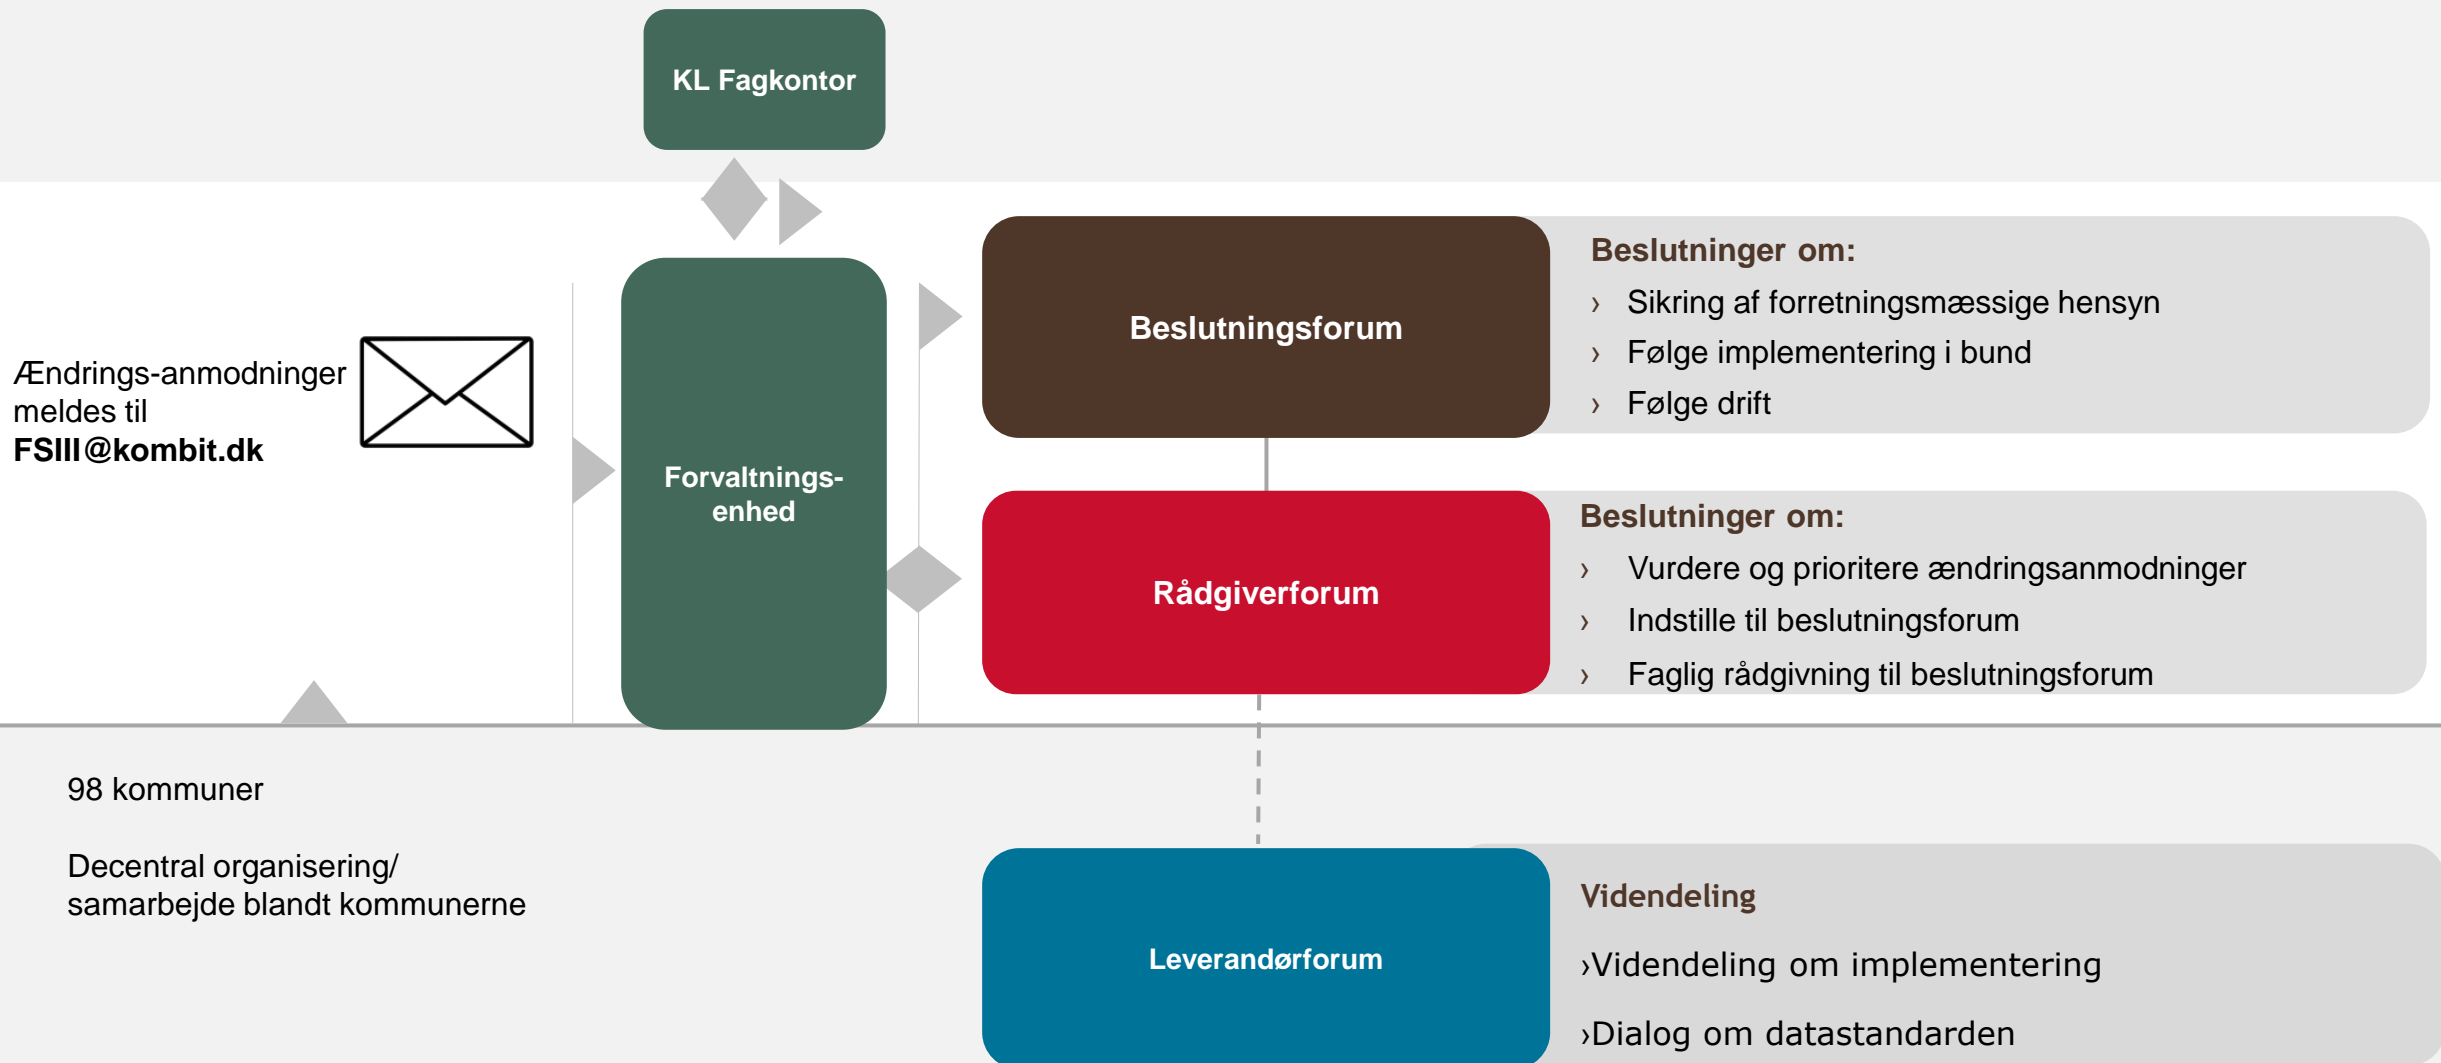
KL Fagkontor

Ændrings-anmodninger meldes til
**FSIII@kombit.dk**

Forvaltnings-enhed

Beslutningsforum

Beslutninger om:
› Sikring af forretningsmæssige hensyn
› Følge implementering i bund
› Følge drift

Rådgiverforum

Beslutninger om:
› Vurdere og prioritere ændringsanmodninger
› Indstille til beslutningsforum
› Faglig rådgivning til beslutningsforum

98 kommuner

Decentral organisering/ samarbejde blandt kommunerne

Leverandørforum

Videndeling
›Videndeling om implementering
›Dialog om datastandarden